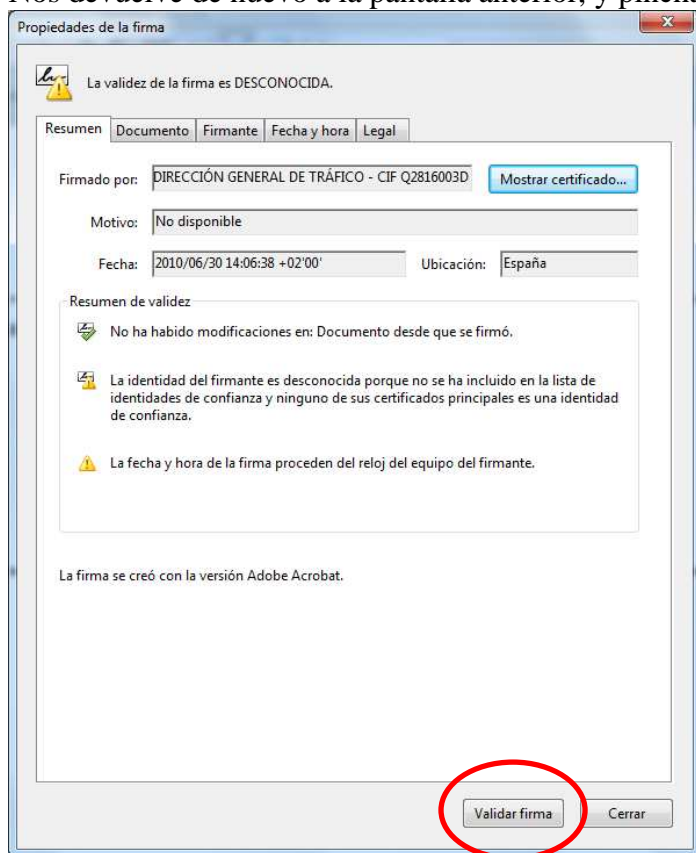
Nos devuelve de nuevo a la pantalla anterior, y pincha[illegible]

Propiedades de la firma

La validez de la firma es DESCONOCIDA.

Resumen | Documento | Firmante | Fecha y hora | Legal

Firmado por: DIRECCIÓN GENERAL DE TRÁFICO - CIF Q2816003D

Mostrar certificado...

Motivo: No disponible

Fecha: 2010/06/30 14:06:38 +02'00'

Ubicación: España

Resumen de validez

No ha habido modificaciones en: Documento desde que se firmó.

La identidad del firmante es desconocida porque no se ha incluido en la lista de identidades de confianza y ninguno de sus certificados principales es una identidad de confianza.

La fecha y hora de la firma proceden del reloj del equipo del firmante.

La firma se creó con la versión Adobe Acrobat.

Validar firma

Cerrar